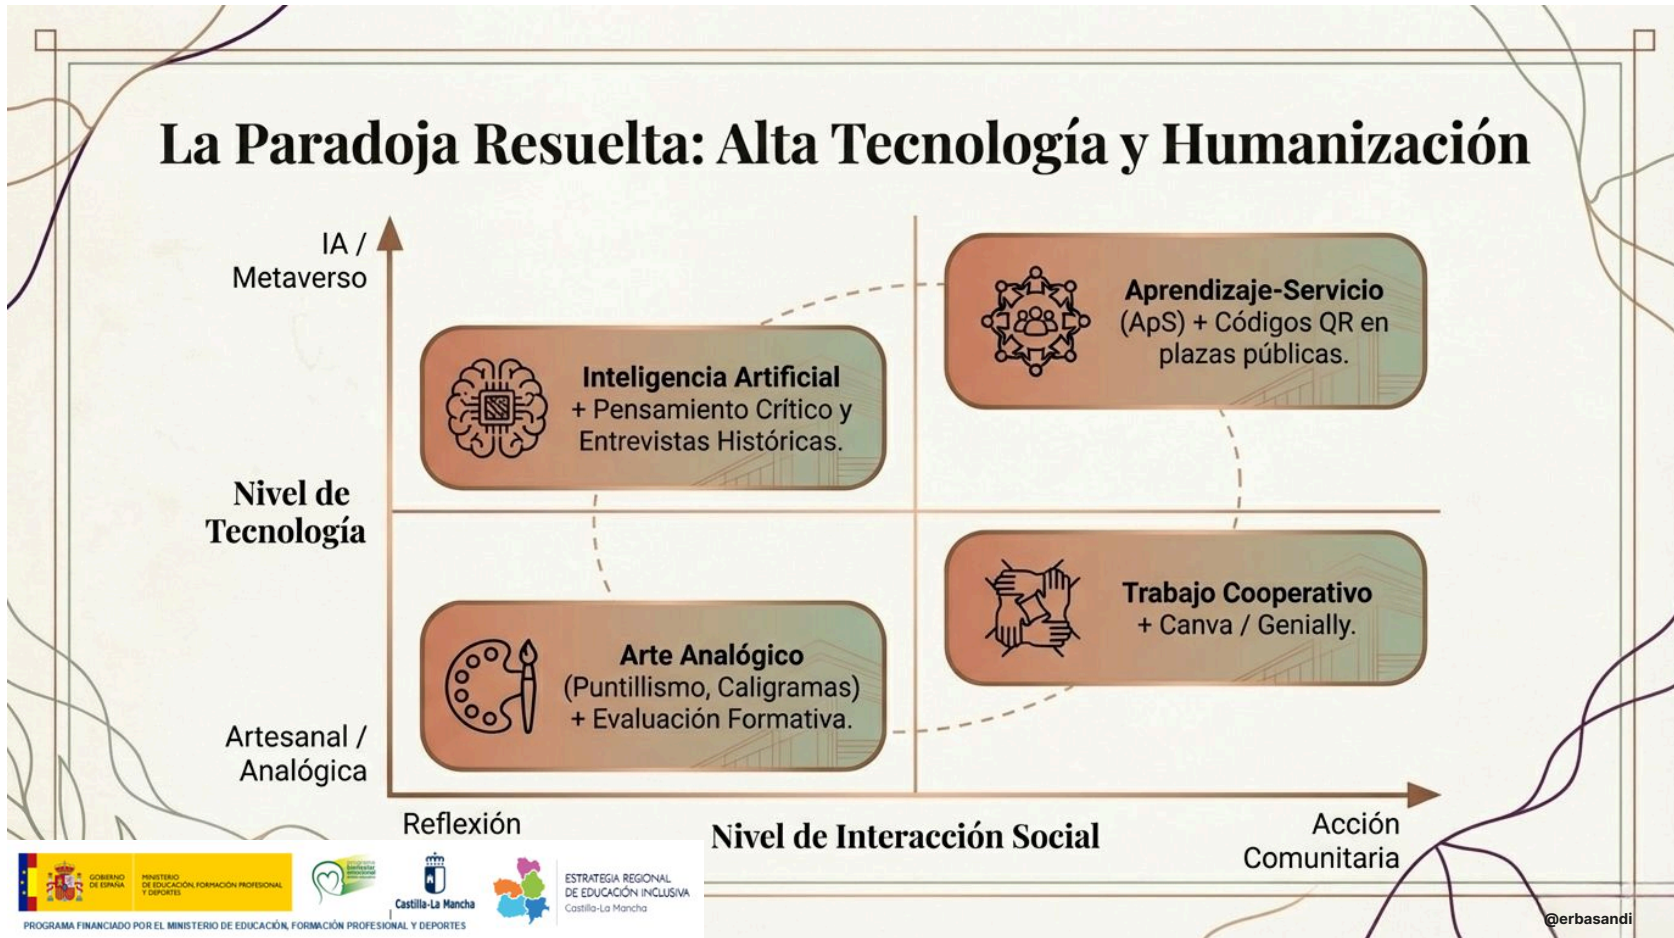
La Paradoja Resuelta: Alta Tecnología y Humanización

IA / Metaverso

Nivel de Tecnología

Artesanal / Analógica

Inteligencia Artificial + Pensamiento Crítico y Entrevistas Históricas.

Aprendizaje-Servicio (ApS) + Códigos QR en plazas públicas.

Arte Analógico (Puntillismo, Caligramas) + Evaluación Formativa.

Trabajo Cooperativo + Canva / Genially.

Reflexión

Nivel de Interacción Social

Acción Comunitaria

GOBIERNO DE ESPAÑA

MINISTERIO DE EDUCACIÓN, FORMACIÓN PROFESIONAL Y DEPORTES

Castilla-La Mancha

ESTRATEGIA REGIONAL DE EDUCACIÓN INCLUSIVA Castilla-La Mancha

PROGRAMA FINANCIADO POR EL MINISTERIO DE EDUCACIÓN, FORMACIÓN PROFESIONAL Y DEPORTES

@erbasandi